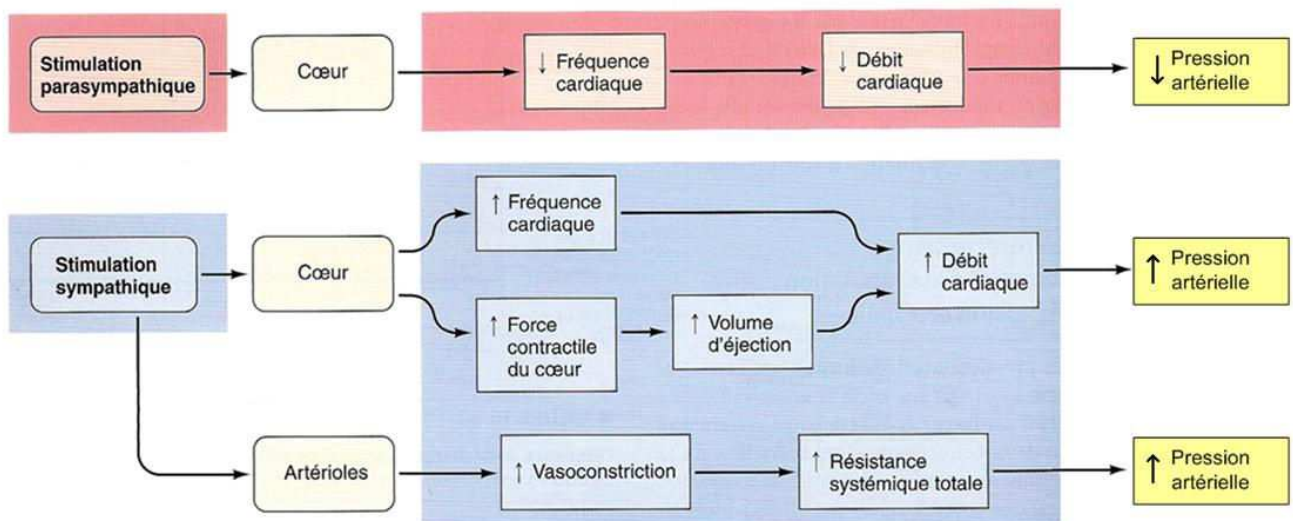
Stimulation parasympathique

Cœur

↓ Fréquence cardiaque

↓ Débit cardiaque

↓ Pression artérielle

Stimulation sympathique

Cœur

↑ Fréquence cardiaque

↑ Force contractile du cœur

↑ Volume d'éjection

↑ Débit cardiaque

↑ Pression artérielle

Artérioles

↑ Vasoconstriction

↑ Résistance systémique totale

↑ Pression artérielle